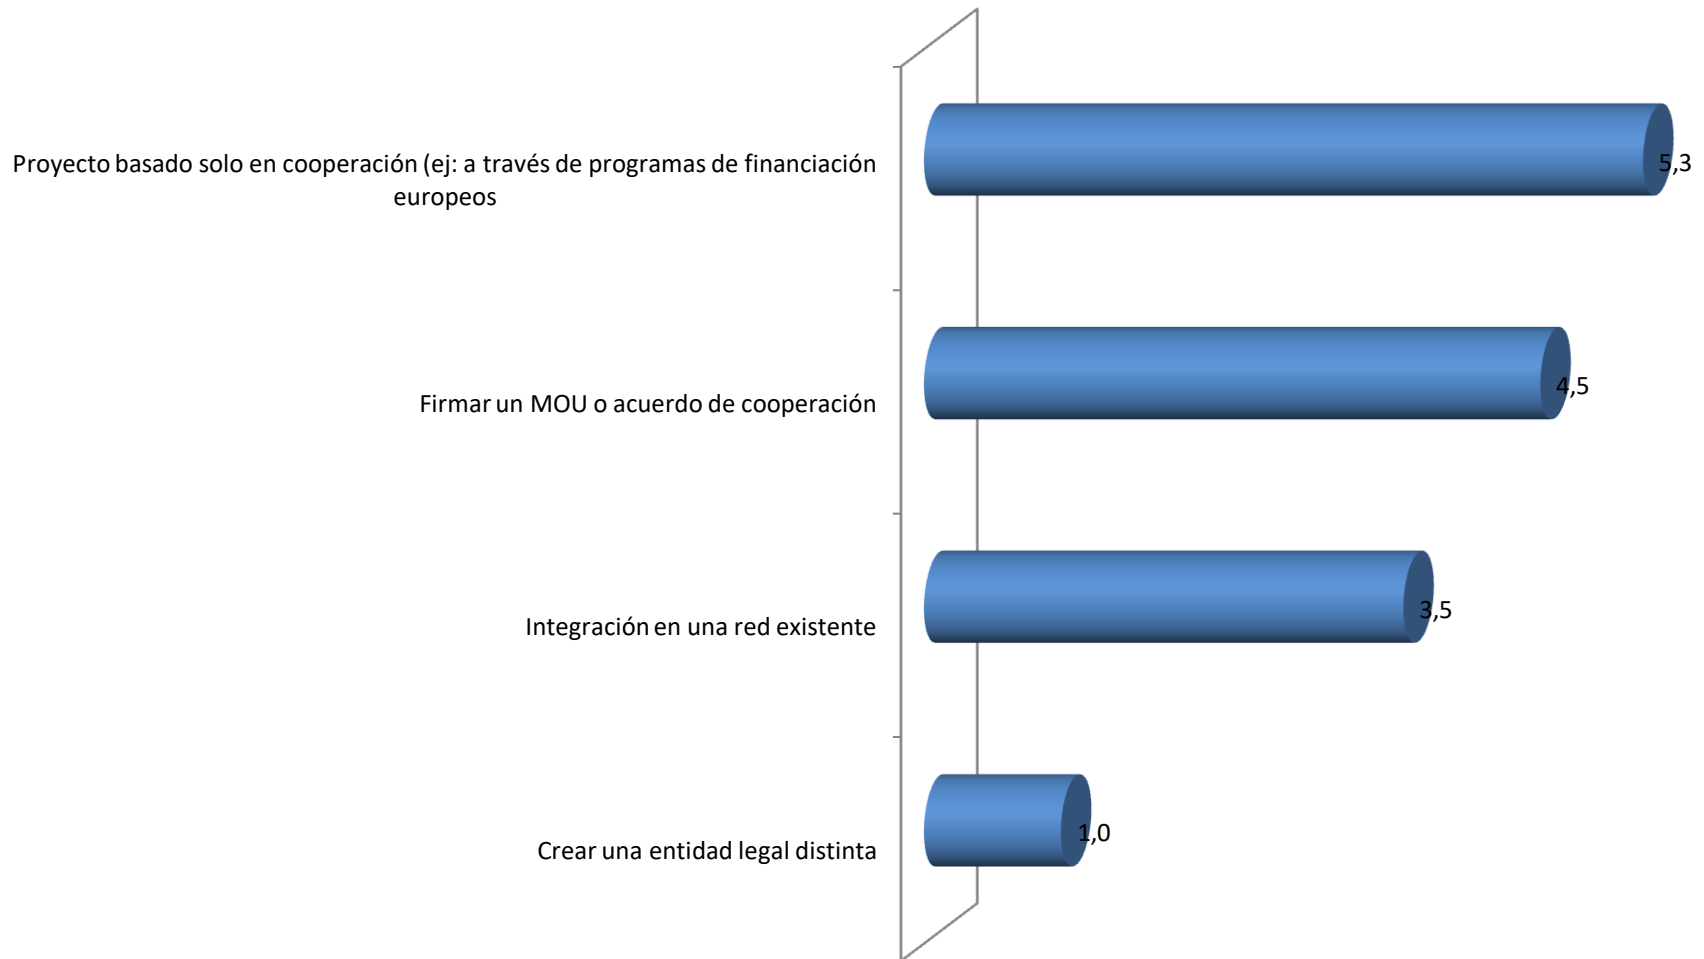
Proyecto basado solo en cooperación (ej: a través de programas de financiación europeos

5,3

Firmar un MOU o acuerdo de cooperación

4,5

Integración en una red existente

3,5

Crear una entidad legal distinta

1,0